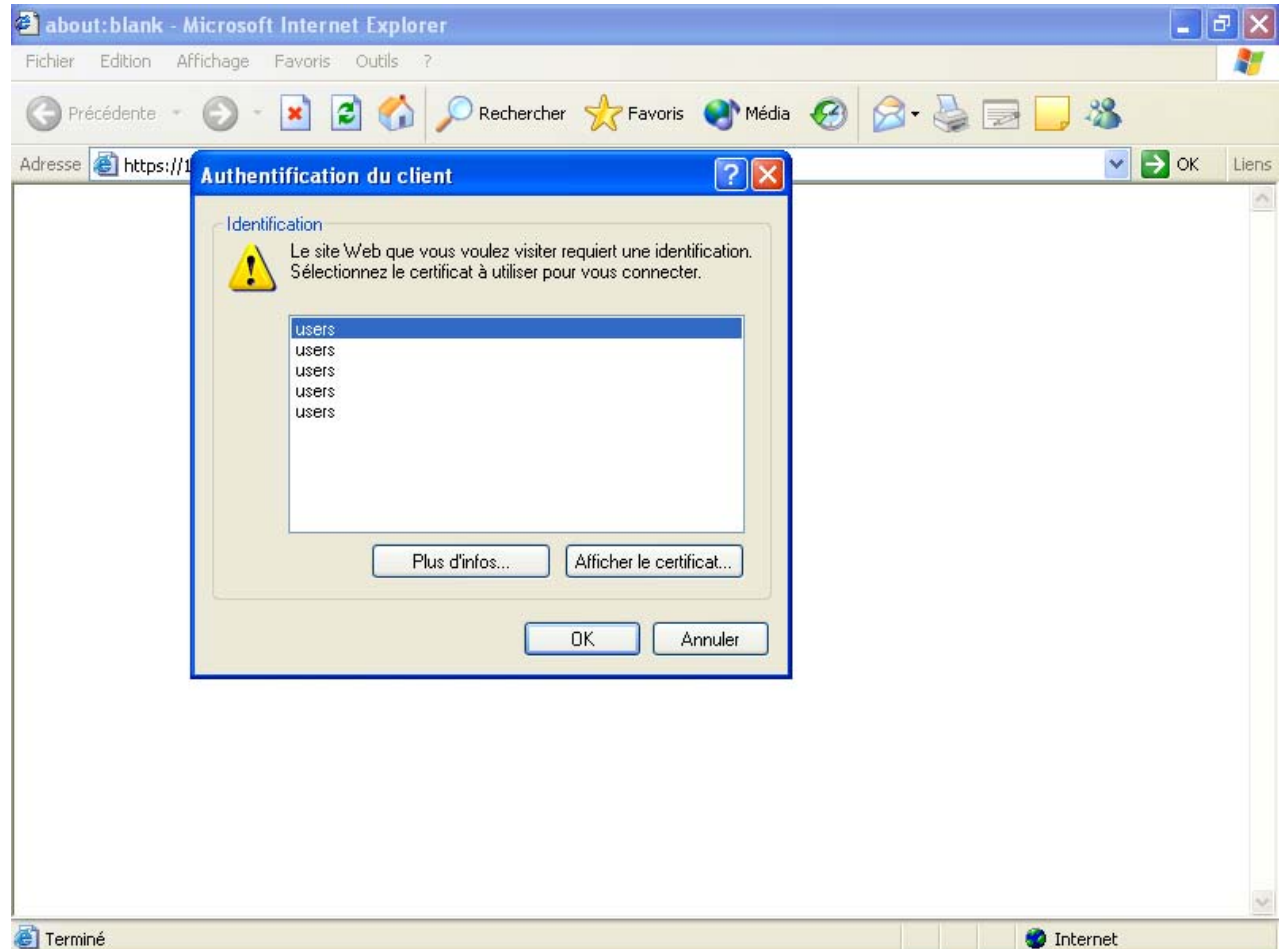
about:blank - Microsoft Internet Explorer

Fichier Edition Affichage Favoris Outils ?

Précédente Rechercher Favoris Média

Adresse https://1

OK Liens

Authentification du client

Identification

Le site Web que vous voulez visiter requiert une identification. Sélectionnez le certificat à utiliser pour vous connecter.

users
users
users
users
users

Plus d'infos...
Afficher le certificat...

OK
Annuler

Terminé

Internet